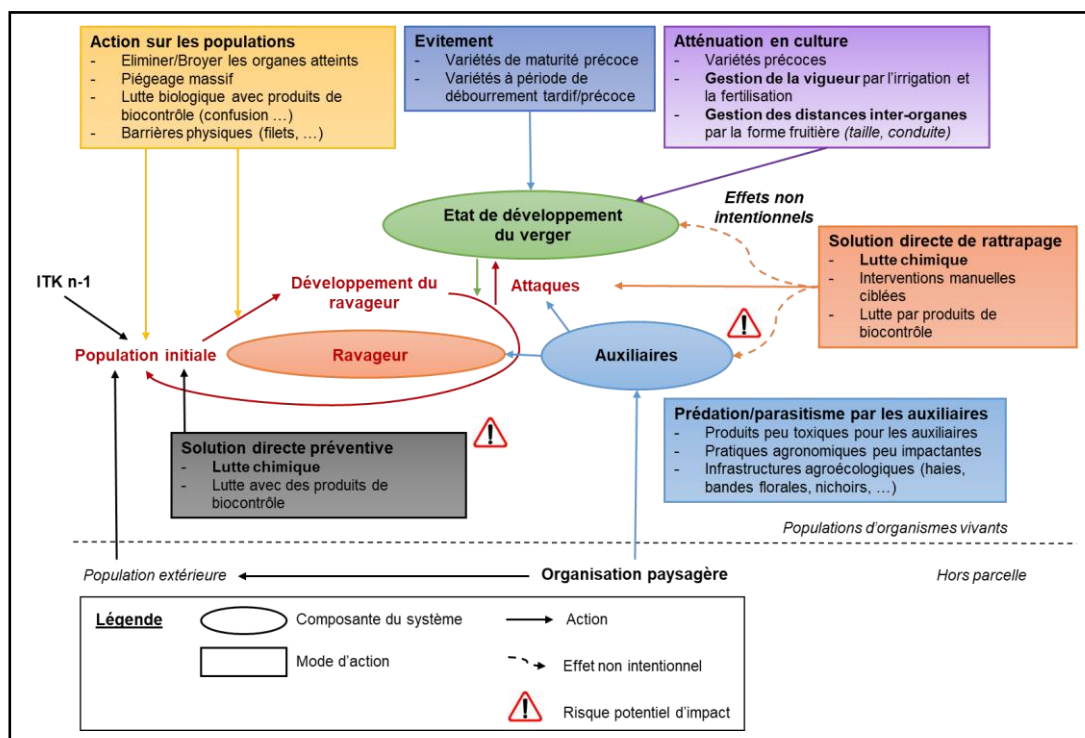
Action sur les populations
- Eliminer/Broyer les organes atteints
- Piégeage massif
- Lutte biologique avec produits de biocontrôle (confusion …)
- Barrières physiques (filets, …)

Evitement
- Variétés de maturité précoce
- Variétés à période de débourrement tardif/précoce

Atténuation en culture
- Variétés précoces
- Gestion de la vigueur par l'irrigation et la fertilisation
- Gestion des distances inter-organes par la forme fruitière (taille, conduite)

Etat de développement du verger

Effets non intentionnels

Solution directe de rattrapage
- Lutte chimique
- Interventions manuelles ciblées
- Lutte par produits de biocontrôle

ITK n-1

Développement du ravageur

Attaques

Population initiale

Ravageur

Auxiliaires

Solution directe préventive
- Lutte chimique
- Lutte avec des produits de biocontrôle

Prédation/parasitisme par les auxiliaires
- Produits peu toxiques pour les auxiliaires
- Pratiques agronomiques peu impactantes
- Infrastructures agroécologiques (haies, bandes florales, nichoirs, …)

Populations d'organismes vivants

Population extérieure

Organisation paysagère

Hors parcelle

Légende
Composante du système
Action
Mode d'action
Effet non intentionnel
Risque potentiel d'impact